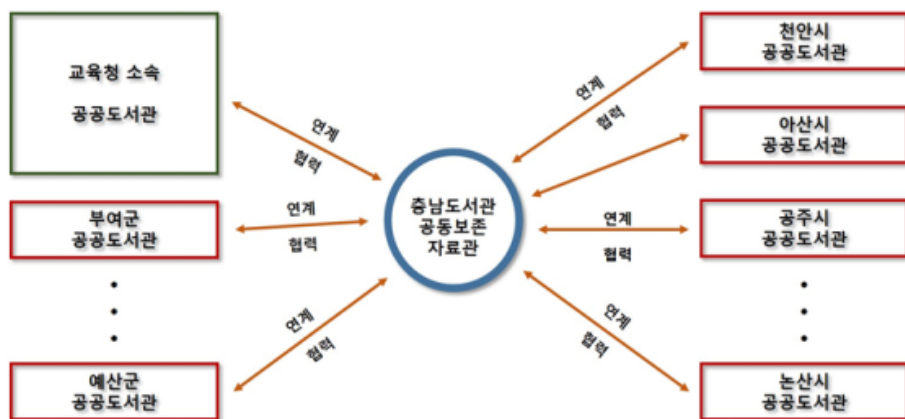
교육청 소속

공공도서관

연계

협력

부여군
공공도서관

연계

협력

•
•
•

연계

협력

예산군
공공도서관

충남도서관
공동보존
자료관

천안시
공공도서관

연계

협력

아산시
공공도서관

연계

협력

공주시
공공도서관

•
•
•

연계

협력

논산시
공공도서관